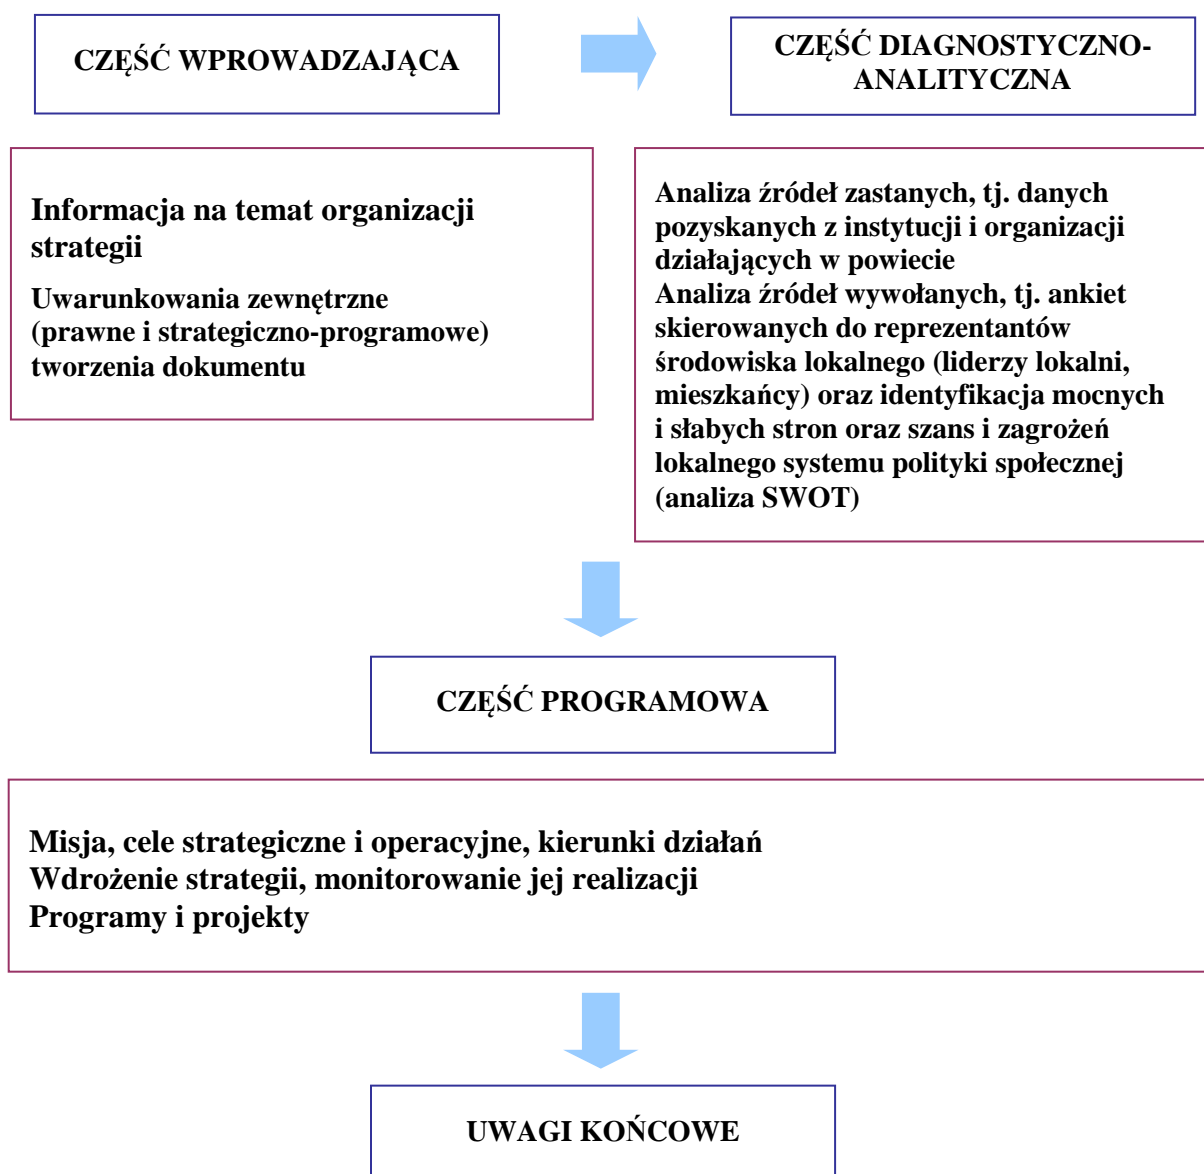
CZĘŚĆ WPROWADZAJĄCA

CZĘŚĆ DIAGNOSTYCZNO-ANALITYCZNA

Informacja na temat organizacji strategii

Uwarunkowania zewnętrzne (prawne i strategiczno-programowe) tworzenia dokumentu

Analiza źródeł zastanych, tj. danych pozyskanych z instytucji i organizacji działających w powiecie
Analiza źródeł wywołanych, tj. ankiet skierowanych do reprezentantów środowiska lokalnego (liderzy lokalni, mieszkańcy) oraz identyfikacja mocnych i słabych stron oraz szans i zagrożeń lokalnego systemu polityki społecznej (analiza SWOT)

CZĘŚĆ PROGRAMOWA

Misja, cele strategiczne i operacyjne, kierunki działań
Wdrożenie strategii, monitorowanie jej realizacji
Programy i projekty

UWAGI KOŃCOWE